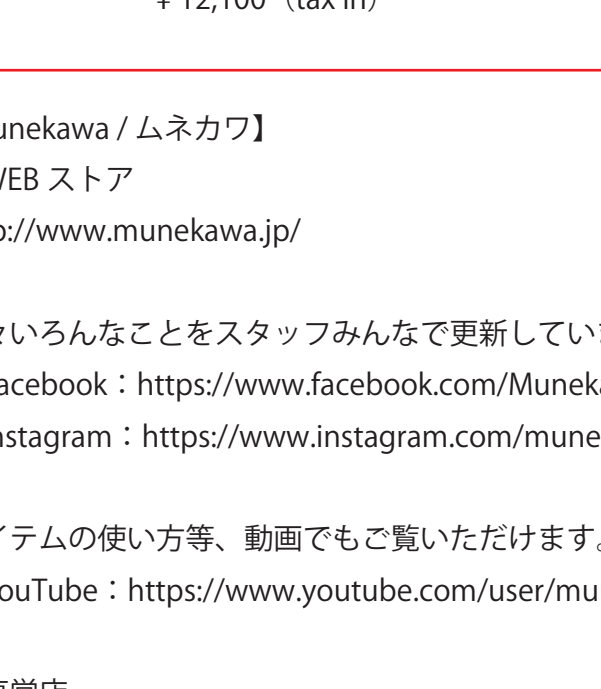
¥ 12,100（tax in）

unekawa / ムネカワ】
VEB ストア
p://www.munekawa.jp/

いろんなことをスタッフみんなで更新してい
acebook：https://www.facebook.com/Munek
nstagram：https://www.instagram.com/mune

イテムの使い方等、動画でもご覧いただけます
ouTube：https://www.youtube.com/user/mu

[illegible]